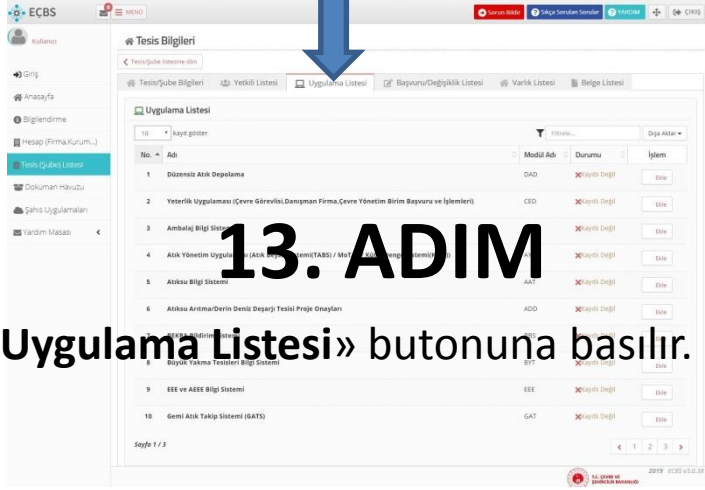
EÇBS
MENÜ
Sorun Bildir | Sıkça Sorulan Sorular | YARDIM | ÇIKIŞ

Kullanıcı

Giriş
Anasayfa
Bilgilendirme
Hesap (Firma,Kurum...)
Tesis (Şube) Listesi
Doküman Havuzu
Şahıs Uygulamaları
Yardım Masası

Tesis Bilgileri

Tesis/Şube listesine dön

Tesis/Şube Bilgileri | Yetkili Listesi | Uygulama Listesi | Başvuru/Değişiklik Listesi | Varlık Listesi | Belge Listesi

Uygulama Listesi

10 kayıt göster
Filtrele...
Dışa Aktar

| No. | Adı | Modül Adı | Durumu | İşlem |
|---|---|---|---|---|
| 1 | Düzensiz Atık Depolama | DAD | Kayıtlı Değil | Ekle |
| 2 | Yeterlik Uygulaması (Çevre Görevlisi,Danışman Firma,Çevre Yönetim Birim Başvuru ve İşlemleri) | CED | Kayıtlı Değil | Ekle |
| 3 | Ambalaj Bilgi Sistemi | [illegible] | Kayıtlı Değil | Ekle |
| 4 | Atık Yönetim Uygulaması (Atık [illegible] Sistemi(TABS) / MoT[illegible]) | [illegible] | Kayıtlı Değil | Ekle |
| 5 | Atıksu Bilgi Sistemi | AAT | Kayıtlı Değil | Ekle |
| 6 | Atıksu Arıtma/Derin Deniz Deşarjı Tesisi Proje Onayları | ADO | Kayıtlı Değil | Ekle |
| 7 | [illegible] Bildirim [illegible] | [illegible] | Kayıtlı Değil | Ekle |
| 8 | Büyük Yakma Tesisleri Bilgi Sistemi | BYT | Kayıtlı Değil | Ekle |
| 9 | EEE ve AEEE Bilgi Sistemi | EEE | Kayıtlı Değil | Ekle |
| 10 | Gemi Atık Takip Sistemi (GATS) | GAT | Kayıtlı Değil | Ekle |

Sayfa 1 / 3
1 2 3

T.C. ÇEVRE VE ŞEHİRCİLİK BAKANLIĞI
2019 ECBS v3.0.38

13. ADIM

Uygulama Listesi» butonuna basılır.